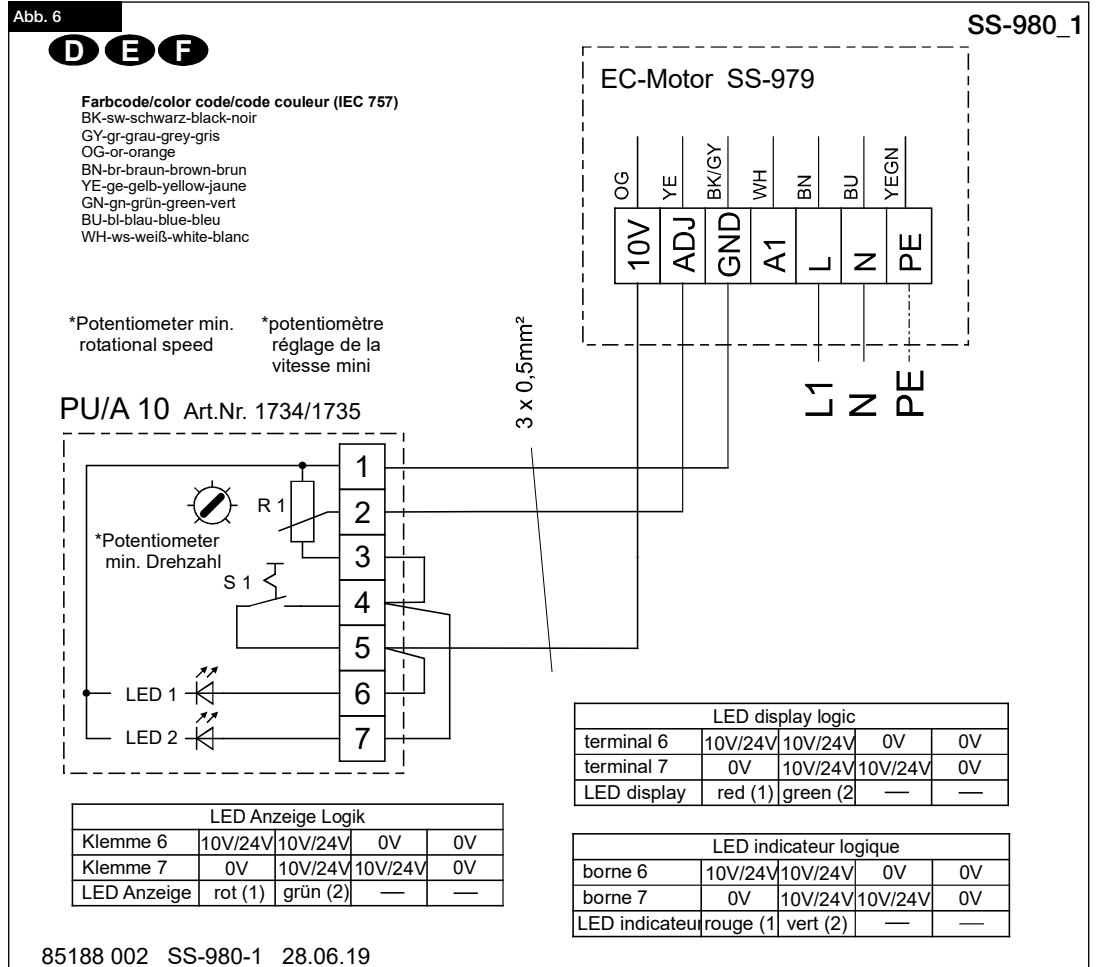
Abb. 6

D E F

SS-980_1

Farbcode/color code/code couleur (IEC 757)
BK-sw-schwarz-black-noir
GY-gr-grau-grey-gris
OG-or-orange
BN-br-braun-brown-brun
YE-ge-gelb-yellow-jaune
GN-gn-grün-green-vert
BU-bl-blau-blue-bleu
WH-ws-weiß-white-blanc

EC-Motor SS-979

OG YE BK/GY WH BN BU YEGN

10V ADJ GND A1 L N PE

L1 N PE

*Potentiometer min. rotational speed

*potentiomètre réglage de la vitesse mini

3 x 0,5mm²

PU/A 10 Art.Nr. 1734/1735

R 1

*Potentiometer min. Drehzahl

S 1

LED 1

LED 2

1
2
3
4
5
6
7

| LED display logic | | | | |
|---|---|---|---|---|
| terminal 6 | 10V/24V | 10V/24V | 0V | 0V |
| terminal 7 | 0V | 10V/24V | 10V/24V | 0V |
| LED display | red (1) | green (2 | — | — |

| LED Anzeige Logik | | | | |
|---|---|---|---|---|
| Klemme 6 | 10V/24V | 10V/24V | 0V | 0V |
| Klemme 7 | 0V | 10V/24V | 10V/24V | 0V |
| LED Anzeige | rot (1) | grün (2) | — | — |

| LED indicateur logique | | | | |
|---|---|---|---|---|
| borne 6 | 10V/24V | 10V/24V | 0V | 0V |
| borne 7 | 0V | 10V/24V | 10V/24V | 0V |
| LED indicateur | rouge (1 | vert (2) | — | — |

85188 002 SS-980-1 28.06.19